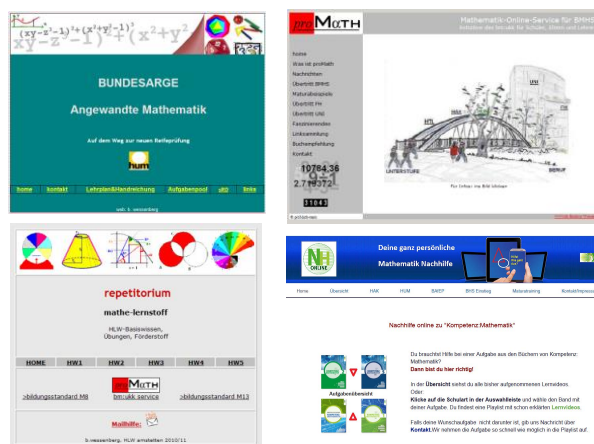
$(xy-z^{-1})^{2}+(x^{2}+y^{-1})^{2}$

BUNDESARGE

Angewandte Mathematik

Auf dem Weg zur neuen Reifeprüfung

home kontakt Lehrplan&Handreichung Aufgabenpool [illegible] links

web: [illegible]

proMath

Mathematik-Online-Service für BMHS

Initiative des bm:ukk für Schüler, Eltern und Lehrer

home
Wer ist proMath
Nachrichten
Übertritt BMHS
Maturabeispiele
Übertritt FH
Übertritt UNI
Fakultätsvorlesen
Linksammlung
Buchempfehlung
Kontakt

10784.36
2.718272

31043

UNI
FH
HTL
UNTERSTUFE
BERUF

repetitorium

mathe-lernstoff

HLW-Basiswissen, Übungen, Förderstoff

HOME HW1 HW2 HW3 HW4 HW5

proMath
bm:ukk service

>bildungsstandard M8 >bildungsstandard M13

Mailhilfe:

b.wessenberg, HLW amstetten 2010/11

NH ONLINE

Deine ganz persönliche

Mathematik Nachhilfe

Home Übersicht HAK HUM BAfEP BHS Einstieg Maturatraining Kontakt/Impressum

Nachhilfe online zu "Kompetenz:Mathematik"

Aufgabenübersicht

Du brauchst Hilfe bei einer Aufgabe aus den Büchern von Kompetenz: Mathematik?
Dann bist du hier richtig!

In der Übersicht siehst du alle bisher aufgenommenen Lernvideos.
Oder:
Klicke auf die Schulart in der Auswahlleiste und wähle den Band mit deiner Aufgabe. Du findest eine Playlist mit schon erklärten Lernvideos.

Falls deine Wunschaufgabe nicht darunter ist, gib uns Nachricht über Kontakt. Wir nehmen die Aufgabe so schnell wie möglich in die Playlist auf.